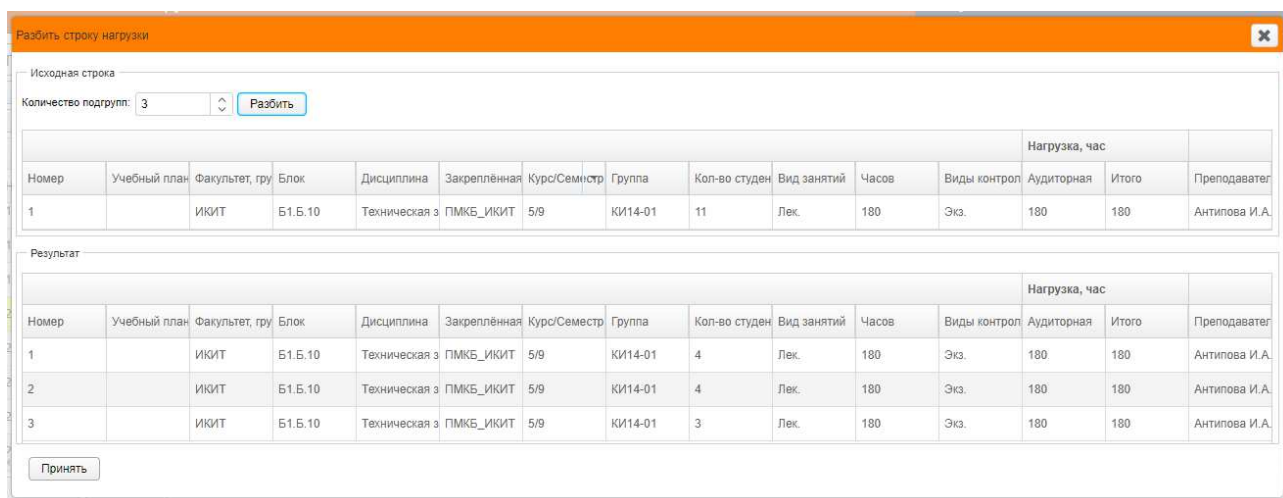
Разбить строку нагрузки

Исходная строка

Количество подгрупп: 3 Разбить

| | | | | | | | | | | | | Нагрузка, час | | |
|---|---|---|---|---|---|---|---|---|---|---|---|---|---|---|
| Номер | Учебный план | Факультет, гру | Блок | Дисциплина | Закреплённая | Курс/Семестр | Группа | Кол-во студен | Вид занятий | Часов | Виды контрол | Аудиторная | Итого | Преподавател |
| 1 | | ИКИТ | Б1.Б.10 | Техническая з | ПМКБ_ИКИТ | 5/9 | КИ14-01 | 11 | Лек. | 180 | Экз. | 180 | 180 | Антипова И.А. |

Результат

| | | | | | | | | | | | | Нагрузка, час | | |
|---|---|---|---|---|---|---|---|---|---|---|---|---|---|---|
| Номер | Учебный план | Факультет, гру | Блок | Дисциплина | Закреплённая | Курс/Семестр | Группа | Кол-во студен | Вид занятий | Часов | Виды контрол | Аудиторная | Итого | Преподавател |
| 1 | | ИКИТ | Б1.Б.10 | Техническая з | ПМКБ_ИКИТ | 5/9 | КИ14-01 | 4 | Лек. | 180 | Экз. | 180 | 180 | Антипова И.А. |
| 2 | | ИКИТ | Б1.Б.10 | Техническая з | ПМКБ_ИКИТ | 5/9 | КИ14-01 | 4 | Лек. | 180 | Экз. | 180 | 180 | Антипова И.А. |
| 3 | | ИКИТ | Б1.Б.10 | Техническая з | ПМКБ_ИКИТ | 5/9 | КИ14-01 | 3 | Лек. | 180 | Экз. | 180 | 180 | Антипова И.А. |

Принять